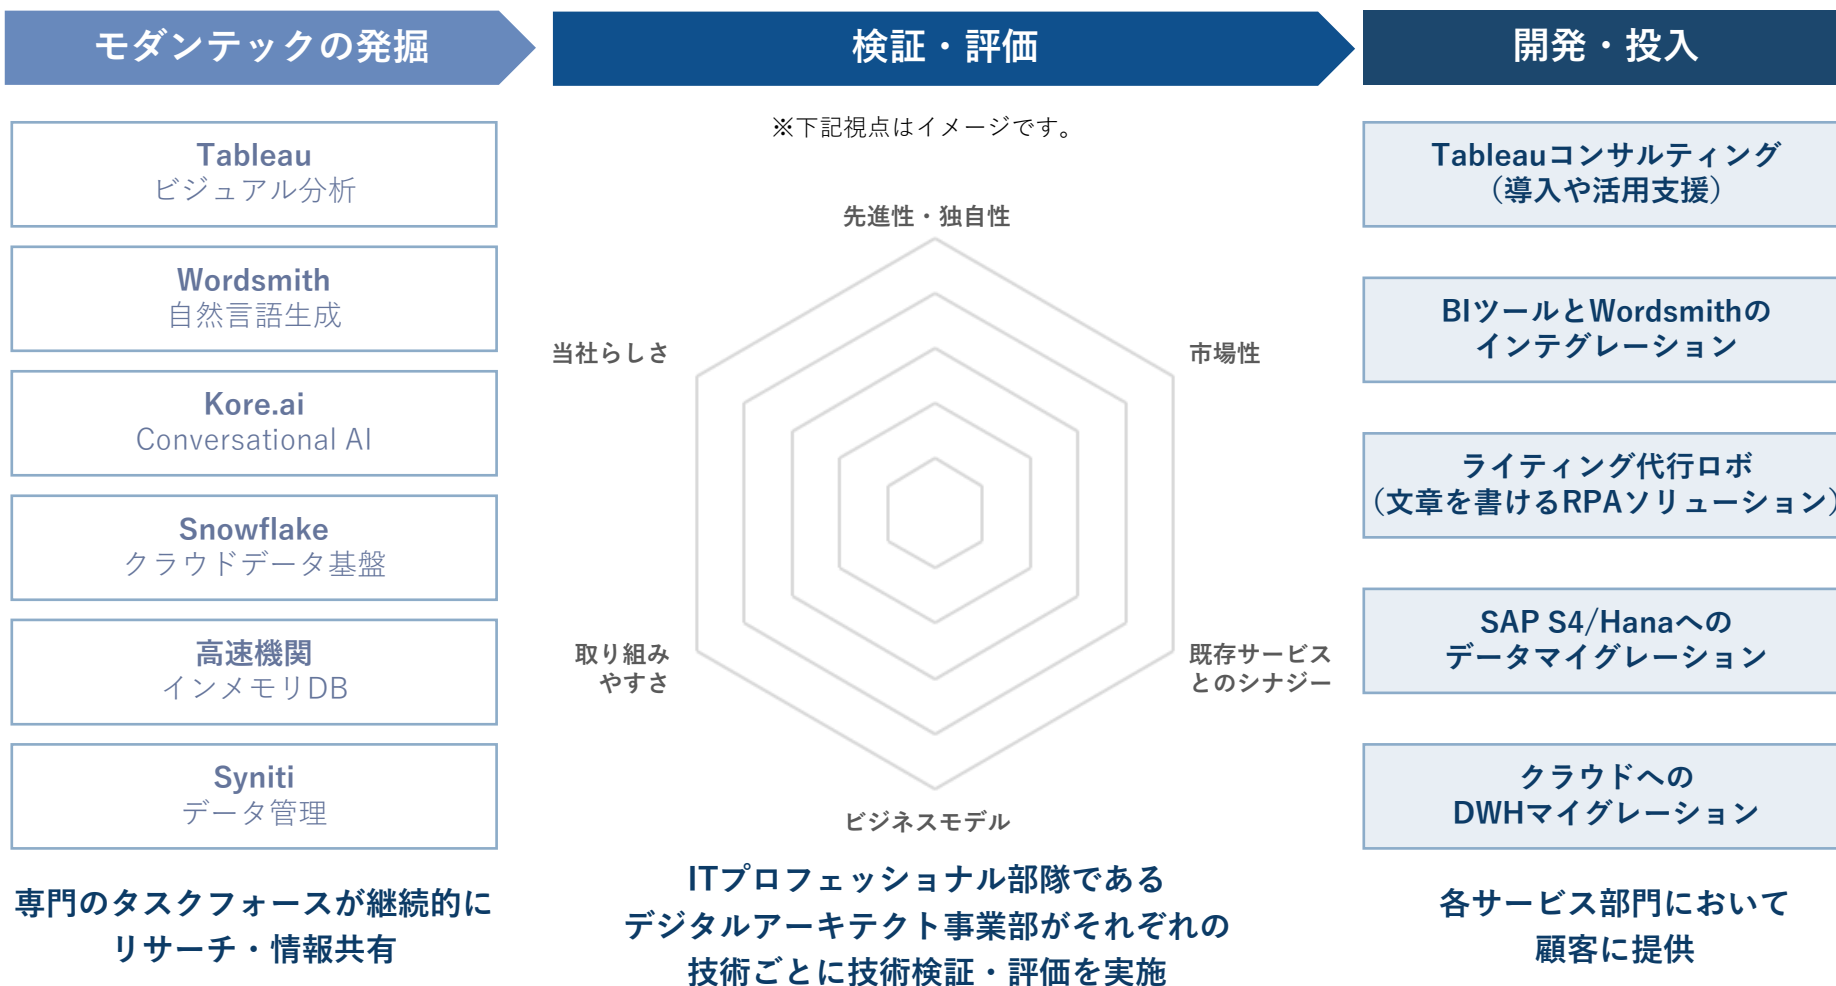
モダンテックの発掘

検証・評価

開発・投入

Tableau
ビジュアル分析

Wordsmith
自然言語生成

Kore.ai
Conversational AI

Snowflake
クラウドデータ基盤

高速機関
インメモリDB

Syniti
データ管理

専門のタスクフォースが継続的にリサーチ・情報共有

※下記視点はイメージです。

先進性・独自性

当社らしさ

市場性

取り組みやすさ

既存サービスとのシナジー

ビジネスモデル

ITプロフェッショナル部隊であるデジタルアーキテクト事業部がそれぞれの技術ごとに技術検証・評価を実施

Tableauコンサルティング（導入や活用支援）

BIツールとWordsmithのインテグレーション

ライティング代行ロボ（文章を書けるRPAソリューション）

SAP S4/Hanaへのデータマイグレーション

クラウドへのDWHマイグレーション

各サービス部門において顧客に提供